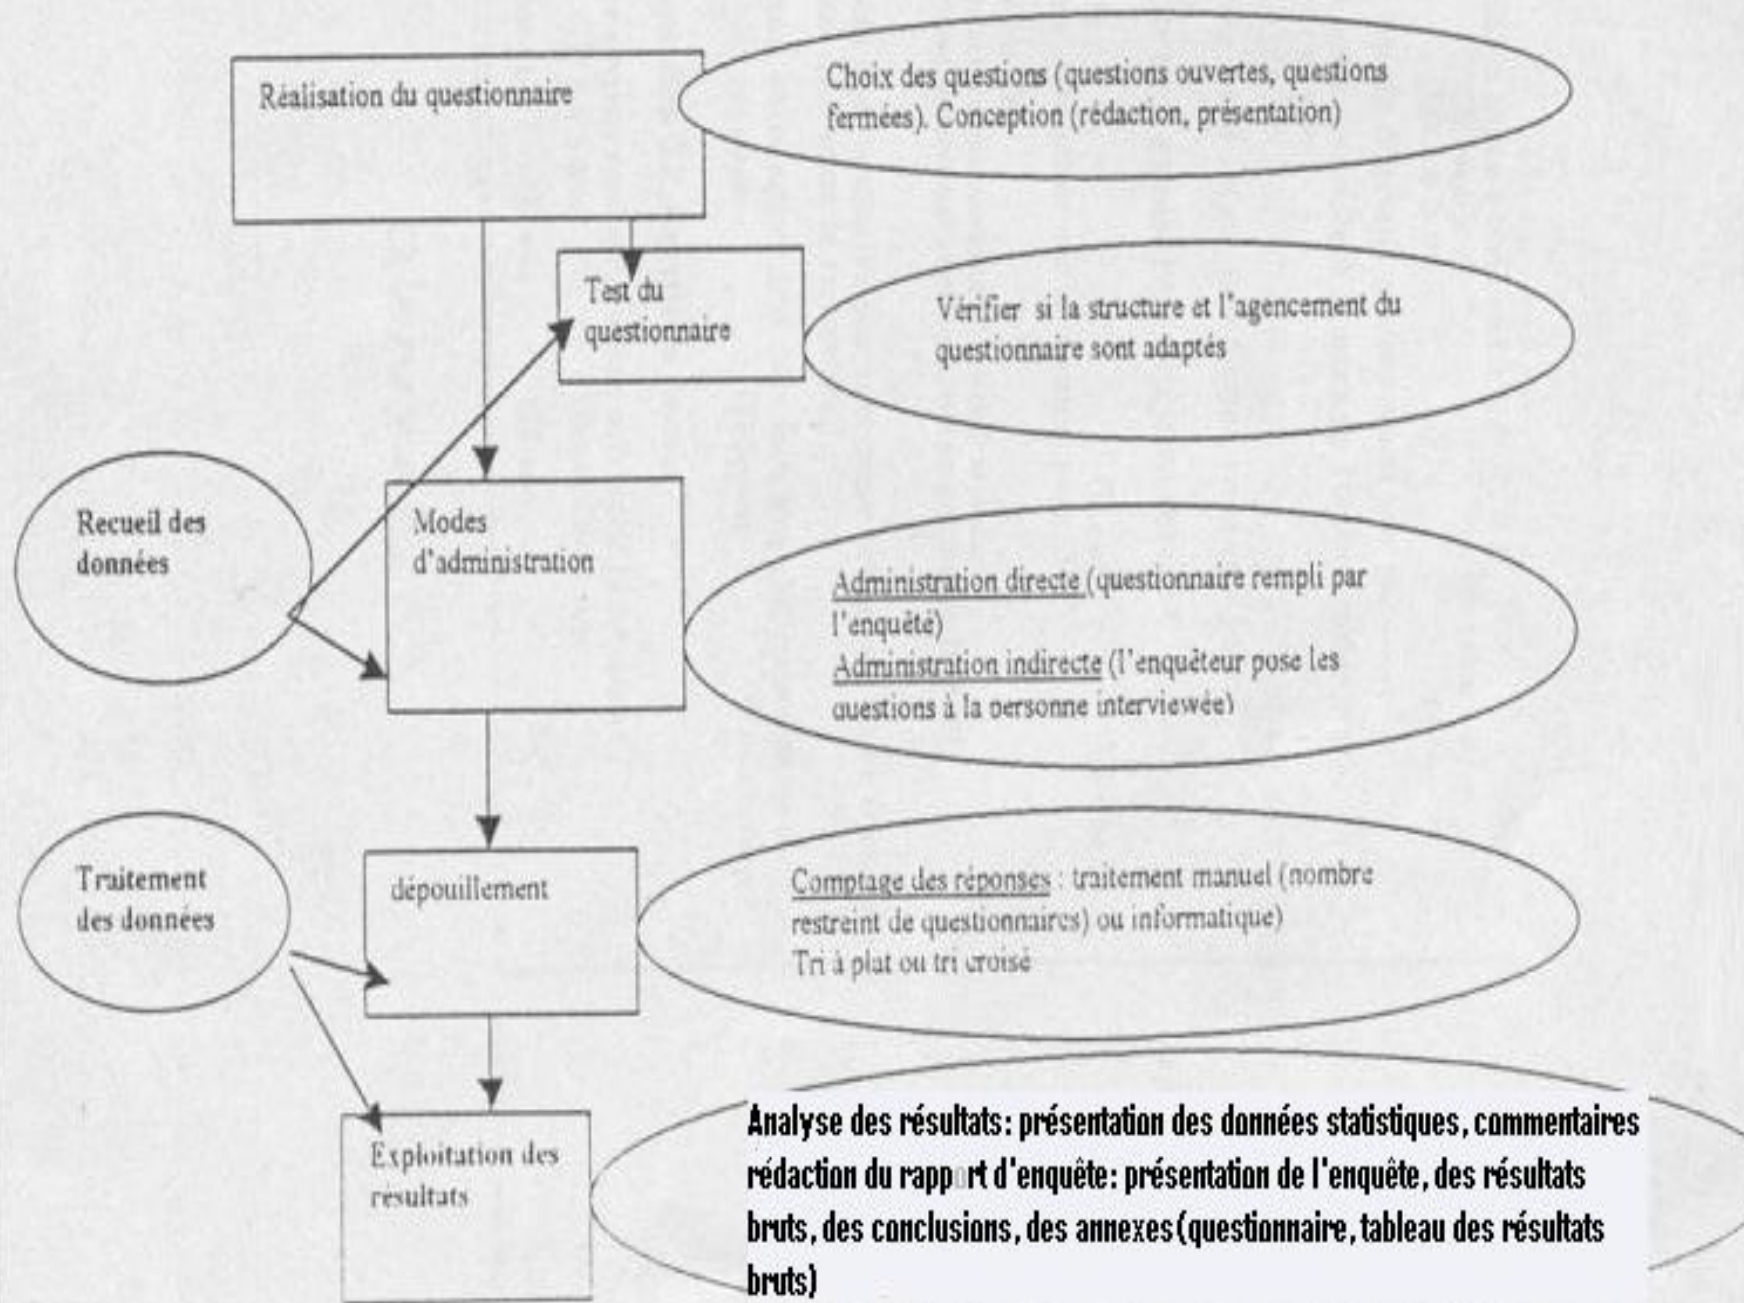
Réalisation du questionnaire

Choix des questions (questions ouvertes, questions fermées). Conception (rédaction, présentation)

Test du questionnaire

Vérifier si la structure et l'agencement du questionnaire sont adaptés

Recueil des données

Modes d'administration

Administration directe (questionnaire rempli par l'enquêté)
Administration indirecte (l'enquêteur pose les questions à la personne interviewée)

Traitement des données

dépouillement

Comptage des réponses : traitement manuel (nombre restreint de questionnaires) ou informatique)
Tri à plat ou tri croisé

Exploitation des resultats

Analyse des résultats: présentation des données statistiques, commentaires rédaction du rapport d'enquête: présentation de l'enquête, des résultats bruts, des conclusions, des annexes (questionnaire, tableau des résultats bruts)